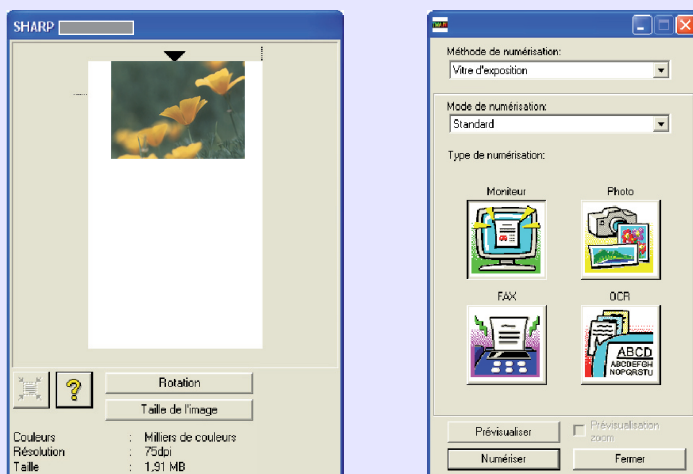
SHARP

?

Rotation

Taille de l'image

Couleurs : Milliers de couleurs
Résolution : 75dpi
Taille : 1,91 MB

Méthode de numérisation:
Vitre d'exposition

Mode de numérisation:
Standard

Type de numérisation:

Moniteur

Photo

FAX

OCR

ABCD
ABCDEFGHI
NOPQRSTU

Prévisualiser

Prévisualisation zoom

Numériser

Fermer